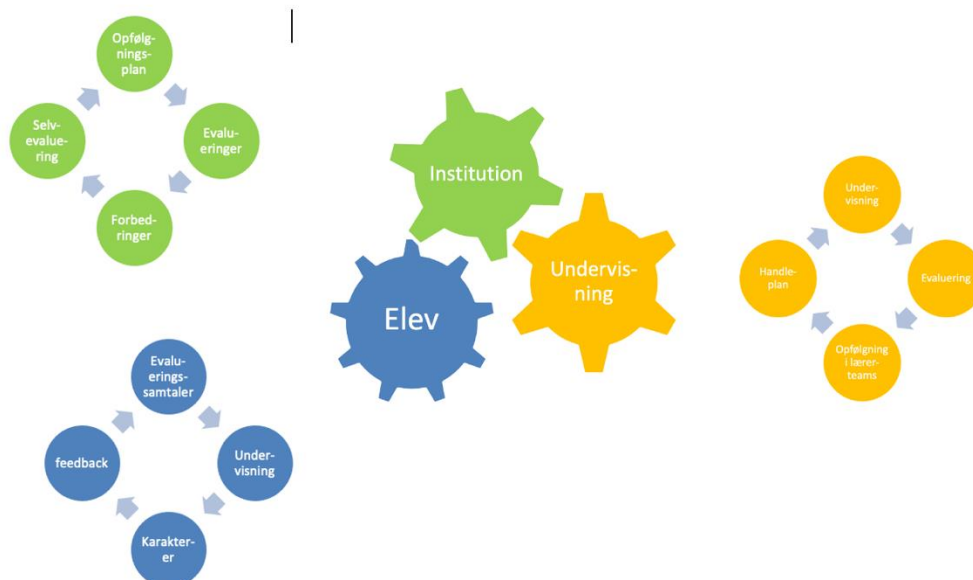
Opfølgningsplan
Evalueringer
Forbedringer
Selvevaluering

Institution
Undervisning
Elev

Undervisning
Evaluering
Opfølgning i lærerteams
Handleplan

Evalueringssamtaler
Undervisning
Karakterer
feedback